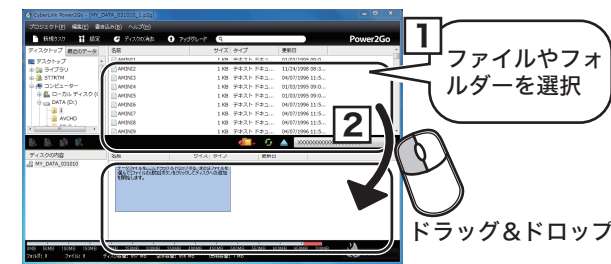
CyberLink Power2Go - [MY_DATA_031010_1.p2g]

プロジェクト(P) 編集(E) 表示(V) ヘルプ(H)

新規タスク 開く ディスクの消去 アップグレード

Power2Go

ディスクトップ 最近のデータ

デスクトップ
ライブラリ
STRTM
コンピューター
ローカル ディスク (C
DATA (D:)
AVCHD

名前 サイズ タイプ 更新日

AMIN1 1 KB テキスト ドキュ... 01/03/1995 09:0...
AMIN2 1 KB テキスト ドキュ... 11/24/1998 08:3...
AMIN3 1 KB テキスト ドキュ... 04/07/1996 11:5...
AMIN4 1 KB テキスト ドキュ... 01/03/1995 09:0...
AMIN5 1 KB テキスト ドキュ... 01/03/1995 09:0...
AMIN6 1 KB テキスト ドキュ... 04/07/1996 11:5...
AMIN7 1 KB テキスト ドキュ... 04/07/1996 11:5...
AMIN8 1 KB テキスト ドキュ... 04/07/1996 11:5...
AMIN9 1 KB テキスト ドキュ... 04/07/1996 11:5...

ディスクの内容

MY_DATA_031010

名前 サイズ タイプ 更新日

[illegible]

1

ファイルやフォルダーを選択

2

ドラッグ&ドロップ